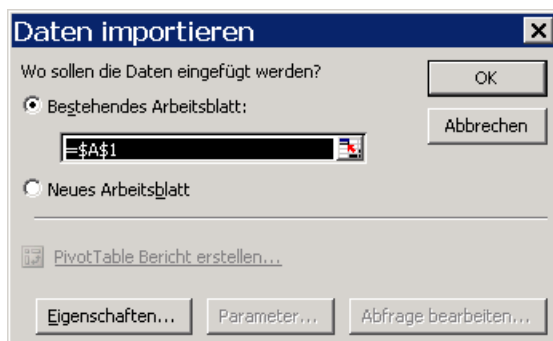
Daten importieren

Wo sollen die Daten eingefügt werden?

OK

Bestehendes Arbeitsblatt:

Abbrechen

=$A$1

Neues Arbeitsblatt

PivotTable Bericht erstellen...

Eigenschaften...

Parameter...

Abfrage bearbeiten...